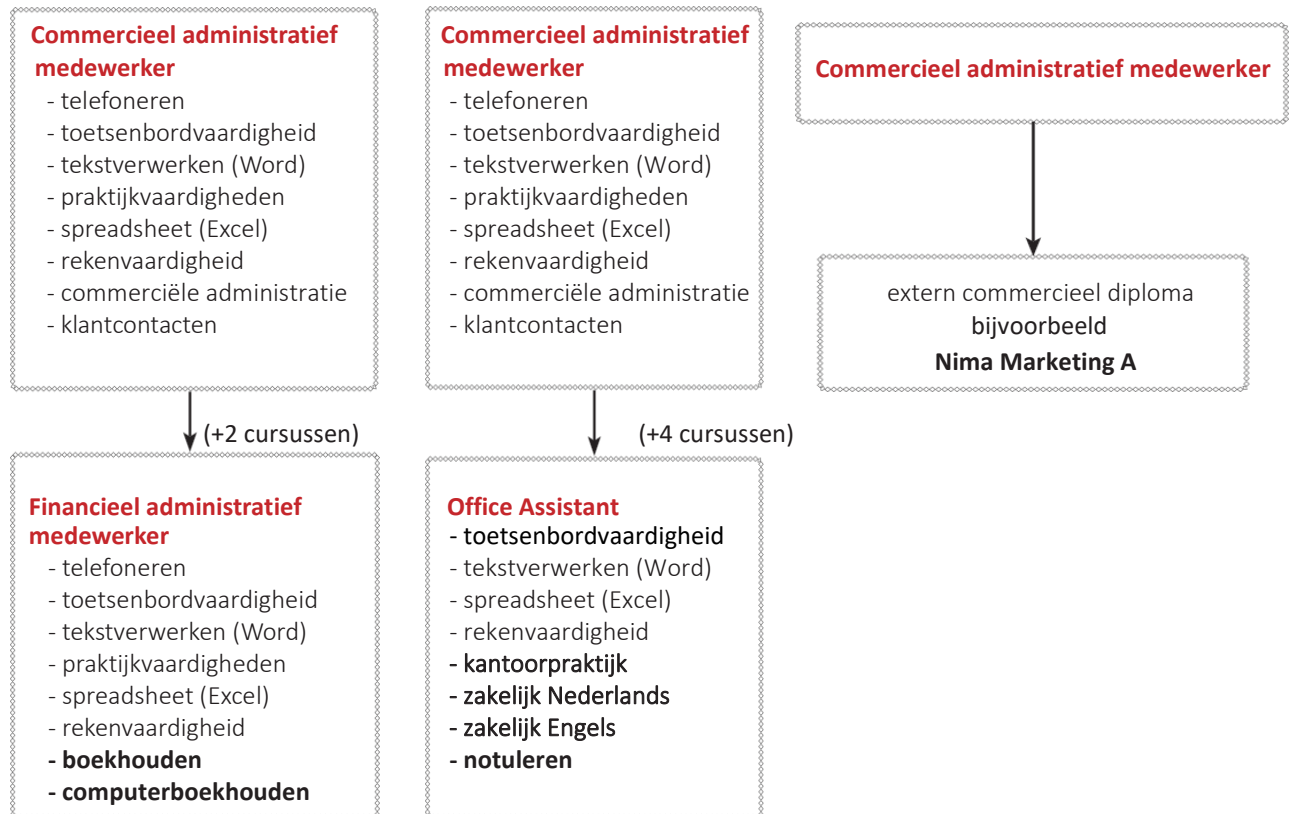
Commercieel administratief medewerker
- telefoneren
- toetsenbordvaardigheid
- tekstverwerken (Word)
- praktijkvaardigheden
- spreadsheet (Excel)
- rekenvaardigheid
- commerciële administratie
- klantcontacten

(+2 cursussen)

Financieel administratief medewerker
- telefoneren
- toetsenbordvaardigheid
- tekstverwerken (Word)
- praktijkvaardigheden
- spreadsheet (Excel)
- rekenvaardigheid
- boekhouden
- computerboekhouden

Commercieel administratief medewerker
- telefoneren
- toetsenbordvaardigheid
- tekstverwerken (Word)
- praktijkvaardigheden
- spreadsheet (Excel)
- rekenvaardigheid
- commerciële administratie
- klantcontacten

(+4 cursussen)

Office Assistant
- toetsenbordvaardigheid
- tekstverwerken (Word)
- spreadsheet (Excel)
- rekenvaardigheid
- kantoorpraktijk
- zakelijk Nederlands
- zakelijk Engels
- notuleren

Commercieel administratief medewerker

extern commercieel diploma
bijvoorbeeld
Nima Marketing A